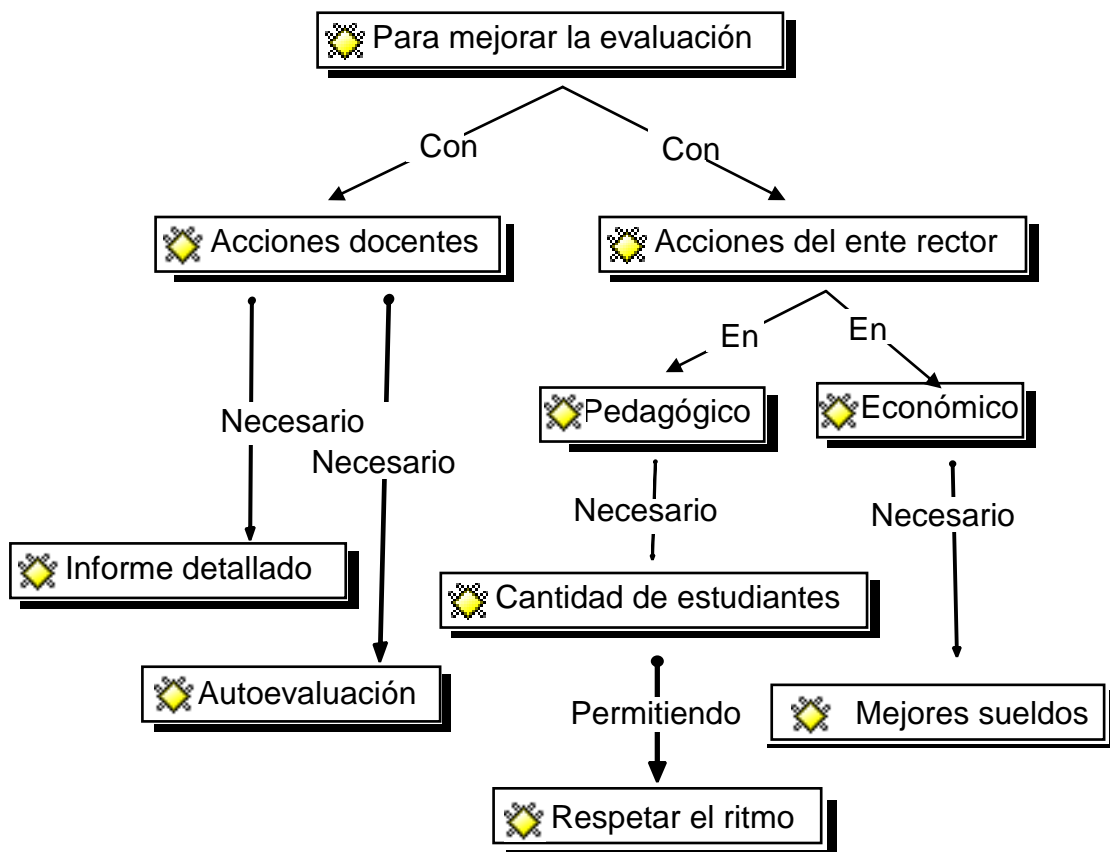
Para mejorar la evaluación

Con

Con

Acciones docentes

Acciones del ente rector

Necesario

Necesario

En

En

Pedagógico

Económico

Necesario

Necesario

Informe detallado

Cantidad de estudiantes

Autoevaluación

Permitiendo

Mejores sueldos

Respetar el ritmo